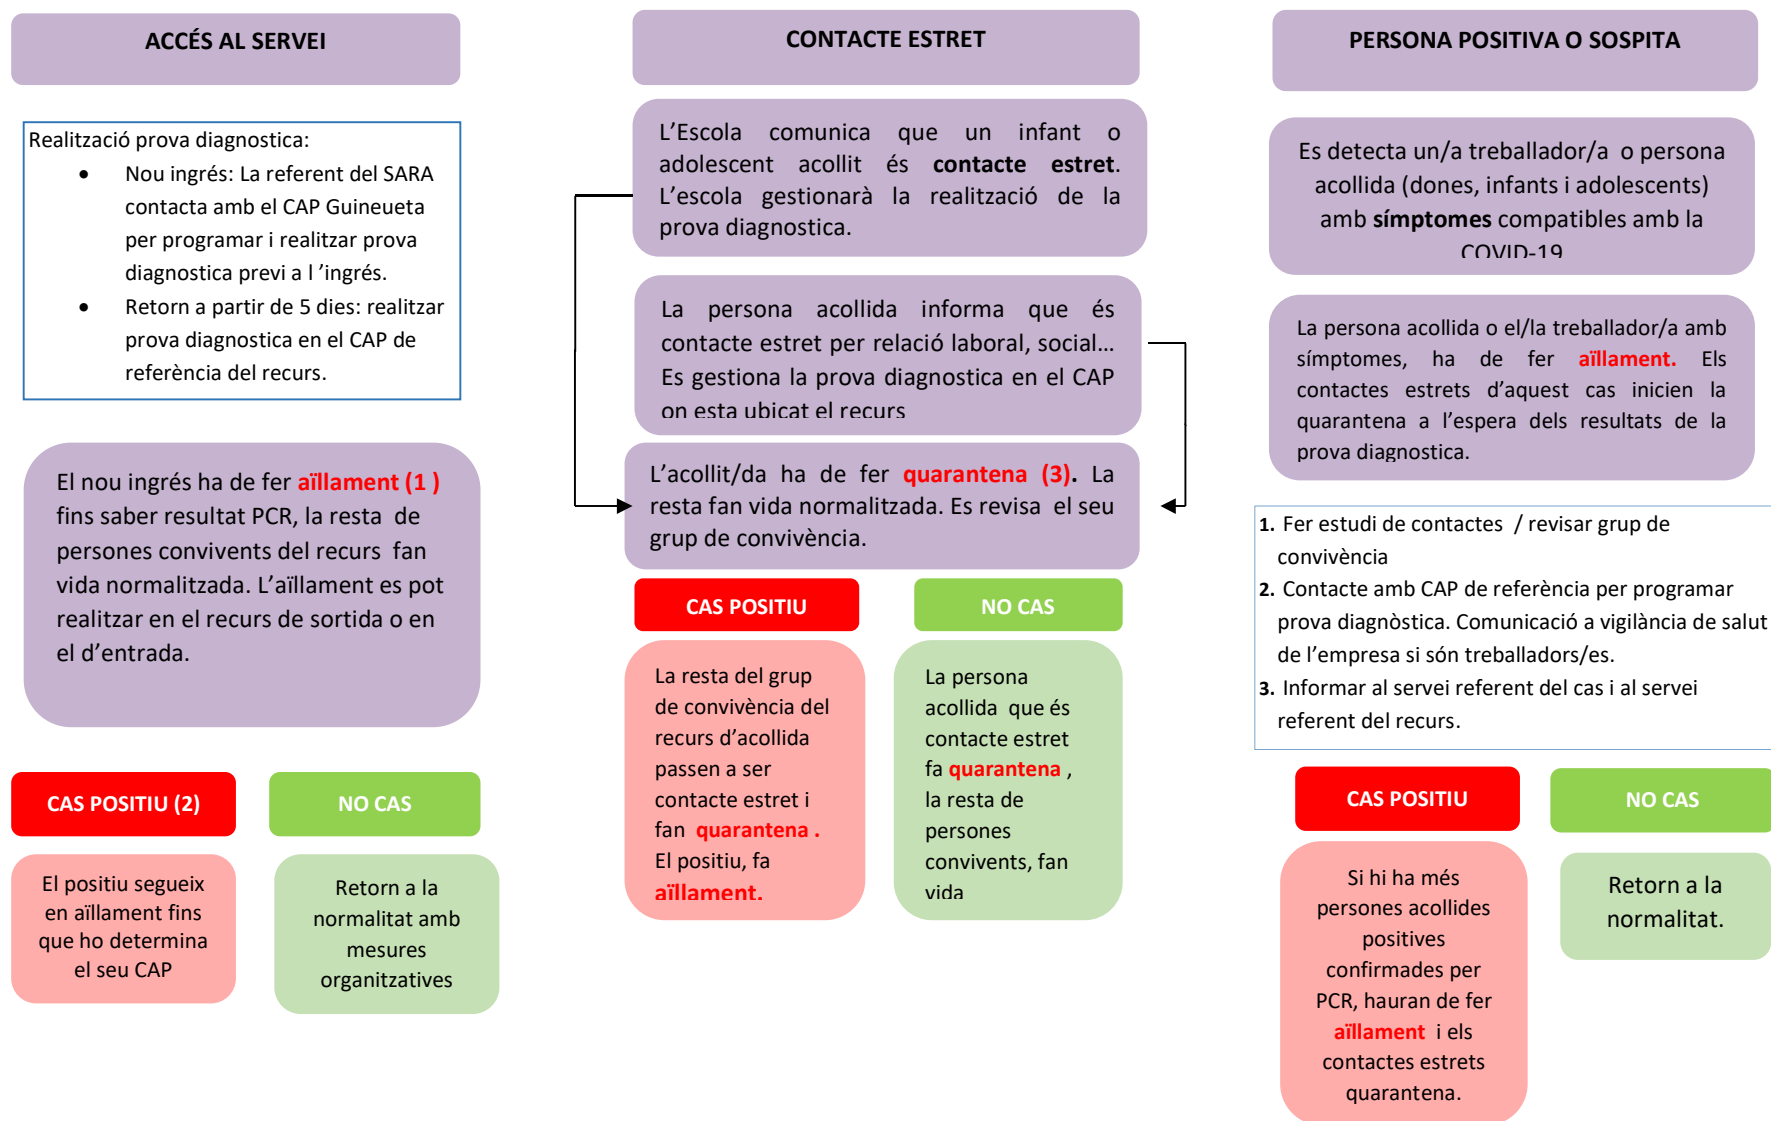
ACCÉS AL SERVEI

Realització prova diagnostica:

- Nou ingrés: La referent del SARA contacta amb el CAP Guineueta per programar i realitzar prova diagnostica previ a l 'ingrés.
- Retorn a partir de 5 dies: realitzar prova diagnostica en el CAP de referència del recurs.

El nou ingrés ha de fer aïllament (1 ) fins saber resultat PCR, la resta de persones convivents del recurs fan vida normalitzada. L'aïllament es pot realitzar en el recurs de sortida o en el d'entrada.

CAS POSITIU (2)

El positiu segueix en aïllament fins que ho determina el seu CAP

NO CAS

Retorn a la normalitat amb mesures organitzatives

CONTACTE ESTRET

L'Escola comunica que un infant o adolescent acollit és contacte estret. L'escola gestionarà la realització de la prova diagnostica.

La persona acollida informa que és contacte estret per relació laboral, social... Es gestiona la prova diagnostica en el CAP on esta ubicat el recurs

L'acollit/da ha de fer quarantena (3). La resta fan vida normalitzada. Es revisa el seu grup de convivència.

CAS POSITIU

La resta del grup de convivència del recurs d'acollida passen a ser contacte estret i fan quarantena . El positiu, fa aïllament.

NO CAS

La persona acollida que és contacte estret fa quarantena , la resta de persones convivents, fan vida

PERSONA POSITIVA O SOSPITA

Es detecta un/a treballador/a o persona acollida (dones, infants i adolescents) amb símptomes compatibles amb la COVID-19

La persona acollida o el/la treballador/a amb símptomes, ha de fer aïllament. Els contactes estrets d'aquest cas inicien la quarantena a l'espera dels resultats de la prova diagnostica.

1. Fer estudi de contactes / revisar grup de convivència
2. Contacte amb CAP de referència per programar prova diagnòstica. Comunicació a vigilància de salut de l'empresa si són treballadors/es.
3. Informar al servei referent del cas i al servei referent del recurs.

CAS POSITIU

Si hi ha més persones acollides positives confirmades per PCR, hauran de fer aïllament i els contactes estrets quarantena.

NO CAS

Retorn a la normalitat.